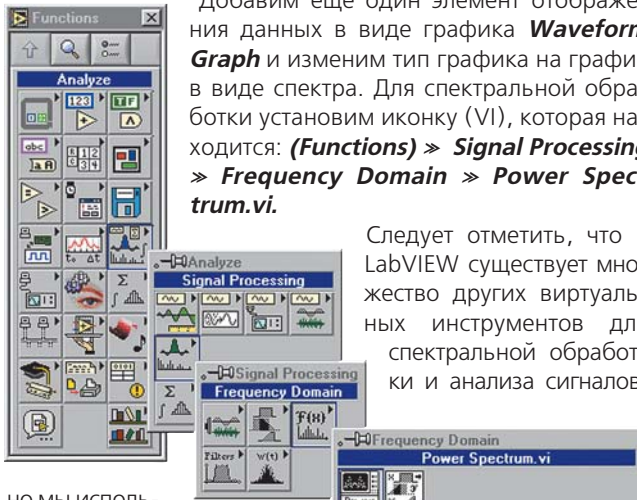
Functions

Analyze

Добавим еще один элемент отображе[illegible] ния данных в виде графика Wavefor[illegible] Graph и изменим тип графика на графи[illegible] в виде спектра. Для спектральной обра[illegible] ботки установим иконку (VI), которая на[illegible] ходится: (Functions) ≫ Signal Processin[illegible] ≫ Frequency Domain ≫ Power Spec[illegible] trum.vi.

Analyze

Signal Processing

Следует отметить, что LabVIEW существует мно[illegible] жество других виртуаль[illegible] ных инструментов дл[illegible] спектральной обработ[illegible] ки и анализа сигналов

Signal Processing

Frequency Domain

Frequency Domain

Power Spectrum.vi

но мы исполь-